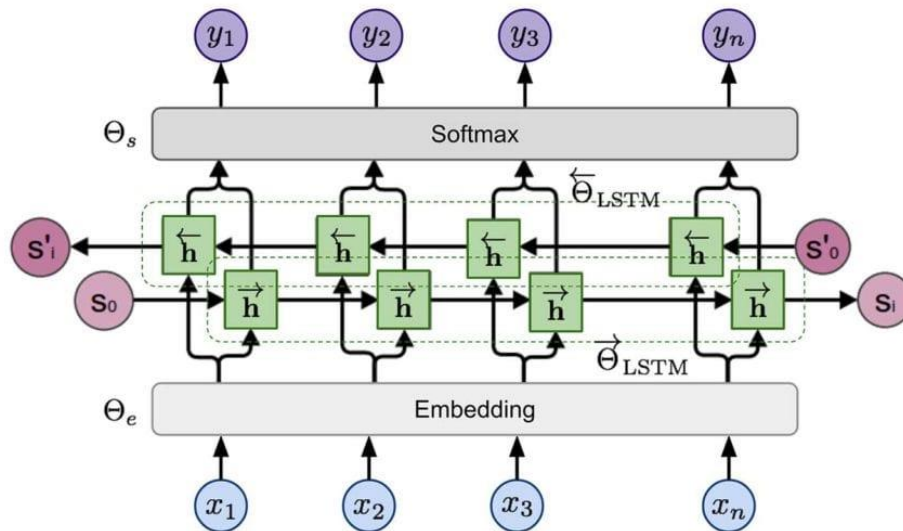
$y_1$ $y_2$ $y_3$ $y_n$

$\Theta_s$ Softmax

$\overleftarrow{\Theta}_{\text{LSTM}}$

$s'_i$ $\overleftarrow{\mathbf{h}}$ $\overleftarrow{\mathbf{h}}$ $\overleftarrow{\mathbf{h}}$ $\overleftarrow{\mathbf{h}}$ $s'_0$

$s_0$ $\overrightarrow{\mathbf{h}}$ $\overrightarrow{\mathbf{h}}$ $\overrightarrow{\mathbf{h}}$ $\overrightarrow{\mathbf{h}}$ $s_i$

$\overrightarrow{\Theta}_{\text{LSTM}}$

$\Theta_e$ Embedding

$x_1$ $x_2$ $x_3$ $x_n$